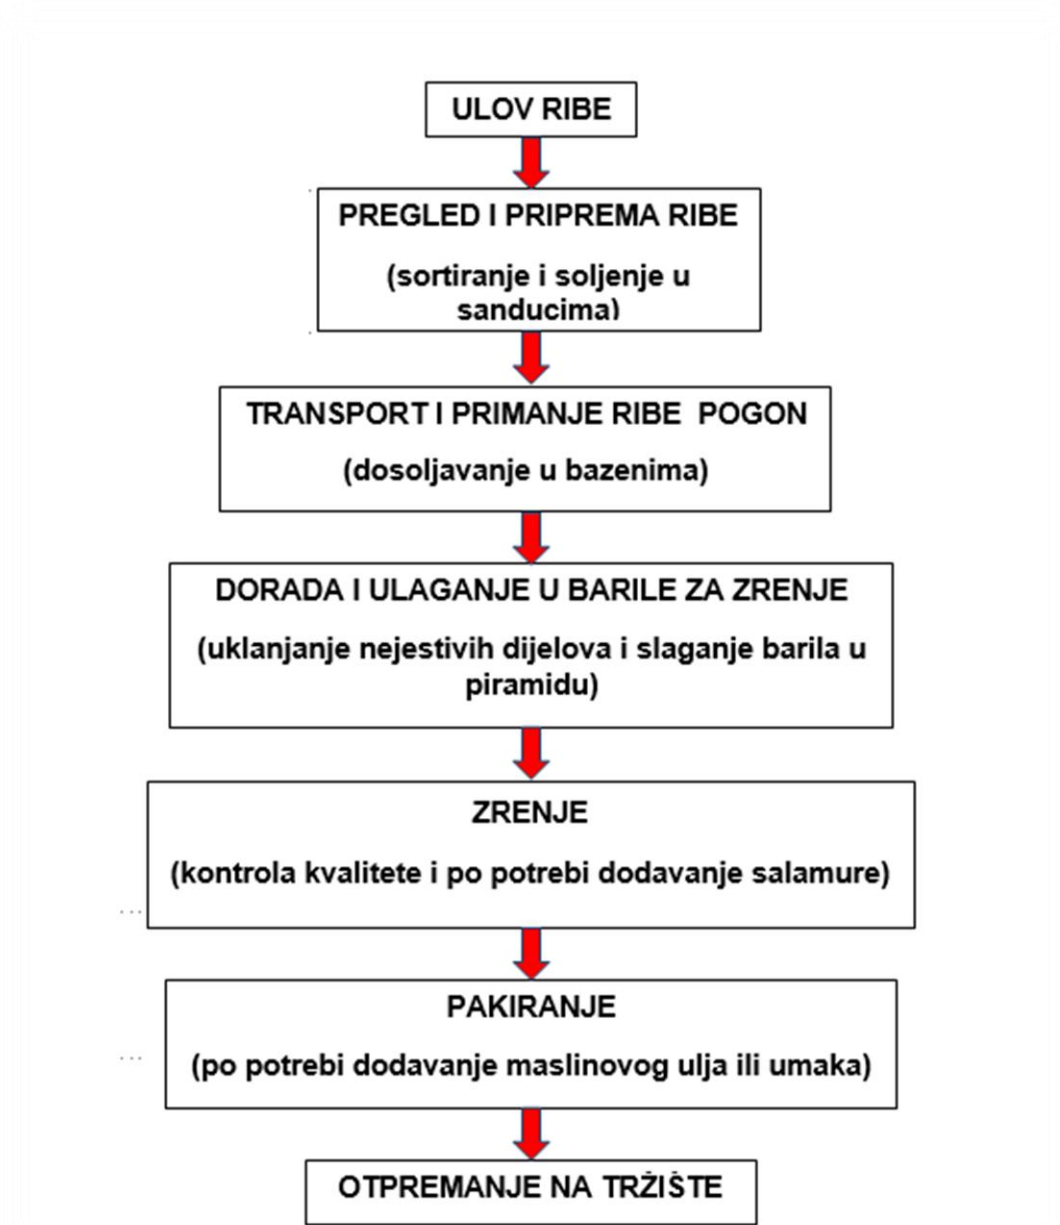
ULOV RIBE

PREGLED I PRIPREMA RIBE

(sortiranje i soljenje u sanducima)

TRANSPORT I PRIMANJE RIBE POGON

(dosoljavanje u bazenima)

DORADA I ULAGANJE U BARILE ZA ZRENJE

(uklanjanje nejestivih dijelova i slaganje barila u piramidu)

ZRENJE

(kontrola kvalitete i po potrebi dodavanje salamure)

PAKIRANJE

(po potrebi dodavanje maslinovog ulja ili umaka)

OTPREMANJE NA TRŽIŠTE